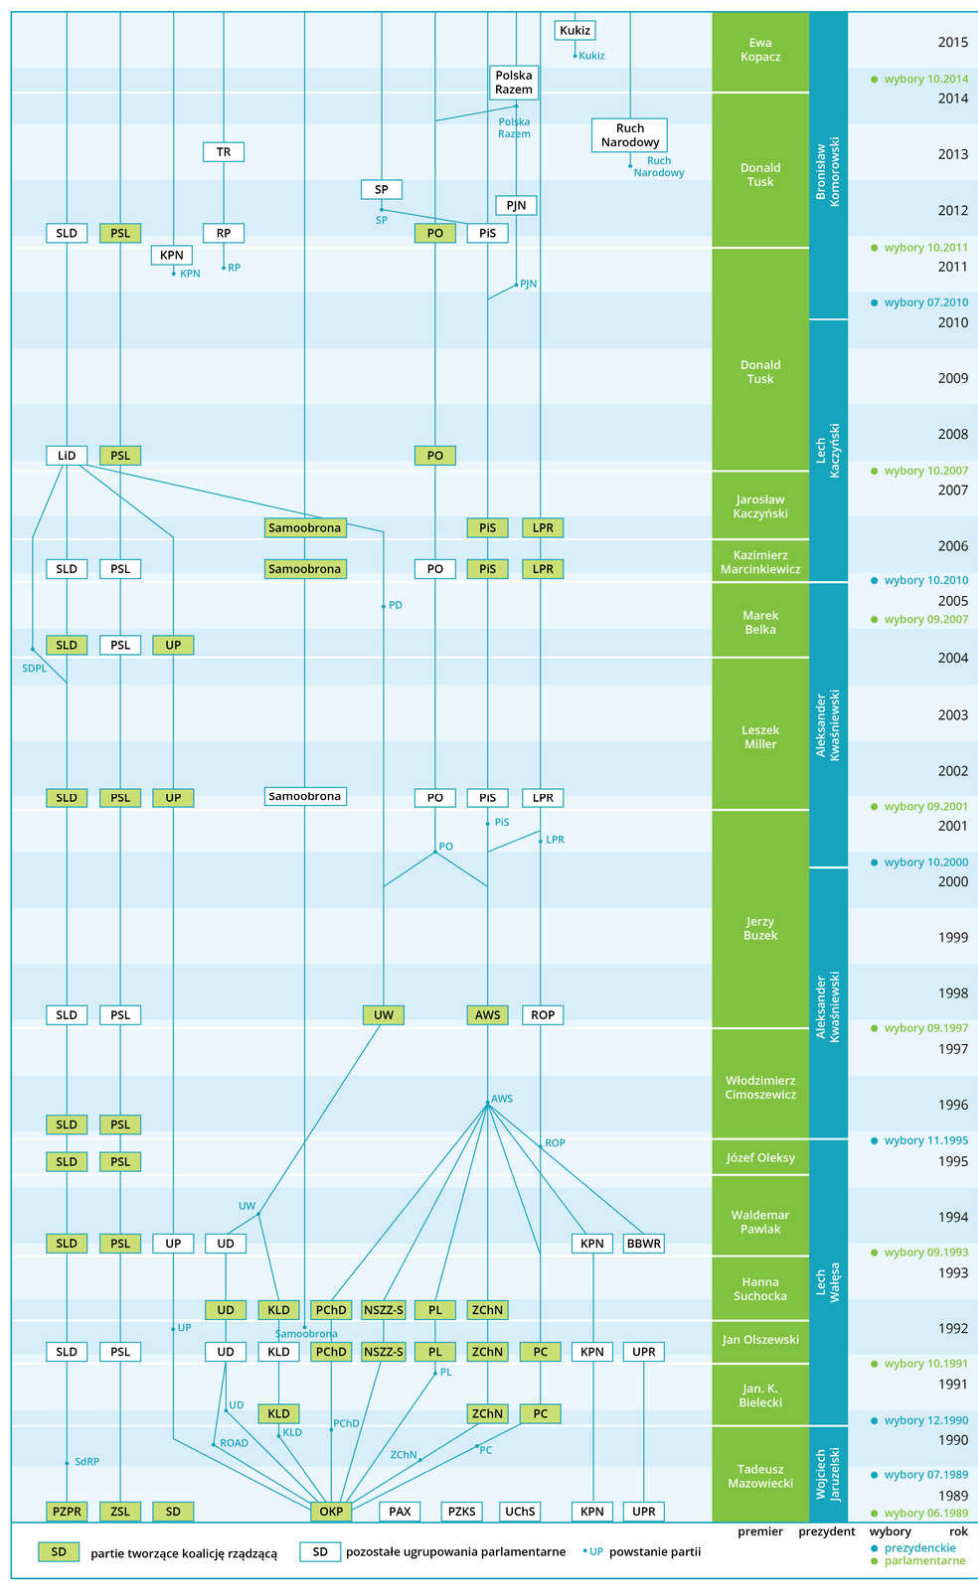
Kukiz
Kukiz
Polska Razem
Polska Razem
Ruch Narodowy
Ruch Narodowy
TR
SP
SP
PJN
SLD PSL KPN RP PO PiS
KPN RP
PJN
LiD PSL PO
Samoobrona PiS LPR
SLD PSL Samoobrona PO PiS LPR
PD
SLD PSL UP
SDPL
SLD PSL UP Samoobrona PO PiS LPR
PiS
PO
LPR
SLD PSL UW AWS ROP
AWS
SLD PSL
SLD PSL
ROP
UW
SLD PSL UP UD KPN BBWR
UD KLD PChD NSZZ-S PL ZChN
UP
Samoobrona
SLD PSL UD KLD PChD NSZZ-S PL ZChN PC KPN UPR
PL
UD
KLD ZChN PC
ROAD KLD PChD
ZChN PC
SdRP
PZPR ZSL SD OKP PAX PZKS UChS KPN UPR

Ewa Kopacz
Donald Tusk
Donald Tusk
Jarosław Kaczyński
Kazimierz Marcinkiewicz
Marek Belka
Leszek Miller
Jerzy Buzek
Włodzimierz Cimoszewicz
Józef Oleksy
Waldemar Pawlak
Hanna Suchocka
Jan Olszewski
Jan. K. Bielecki
Tadeusz Mazowiecki

Bronisław Komorowski
Lech Kaczyński
Aleksander Kwaśniewski
Aleksander Kwaśniewski
Lech Wałęsa
Wojciech Jaruzelski

2015
wybory 10.2014
2014
2013
2012
wybory 10.2011
2011
wybory 07.2010
2010
2009
2008
wybory 10.2007
2007
2006
wybory 10.2010
2005
wybory 09.2007
2004
2003
2002
wybory 09.2001
2001
wybory 10.2000
2000
1999
1998
wybory 09.1997
1997
1996
wybory 11.1995
1995
1994
wybory 09.1993
1993
1992
wybory 10.1991
1991
wybory 12.1990
1990
wybory 07.1989
1989
wybory 06.1989

premier prezydent wybory rok
prezydenckie
parlamentarne

SD partie tworzące koalicję rządzącą
SD pozostałe ugrupowania parlamentarne
UP powstanie partii